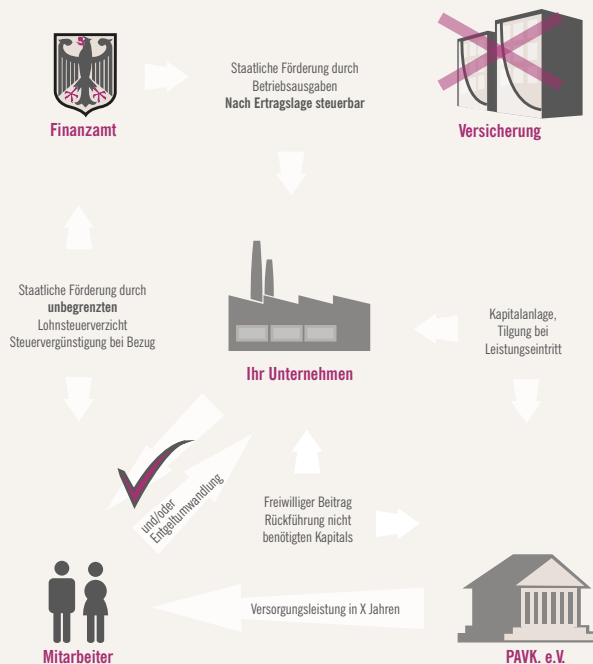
Finanzamt

Staatliche Förderung durch Betriebsausgaben
**Nach Ertragslage steuerbar**

Versicherung

Staatliche Förderung durch
**unbegrenzten**
Lohnsteuerverzicht
Steuervergünstigung bei Bezug

Ihr Unternehmen

Kapitalanlage, Tilgung bei Leistungseintritt

und/oder Entgeltumwandlung

Freiwilliger Beitrag
Rückführung nicht benötigten Kapitals

Versorgungsleistung in X Jahren

Mitarbeiter

PAVK. e.V.